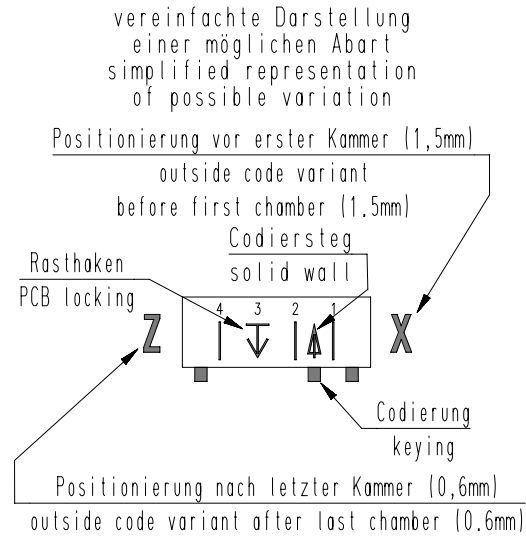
vereinfachte Darstellung
einer möglichen Abart
simplified representation
of possible variation

Positionierung vor erster Kammer (1,5mm)
outside code variant
before first chamber (1.5mm)

Codiersteg
solid wall

Rasthaken
PCB locking

4 3 2 1

Z

X

Codierung
keying

Positionierung nach letzter Kammer (0,6mm)
outside code variant after last chamber (0.6mm)